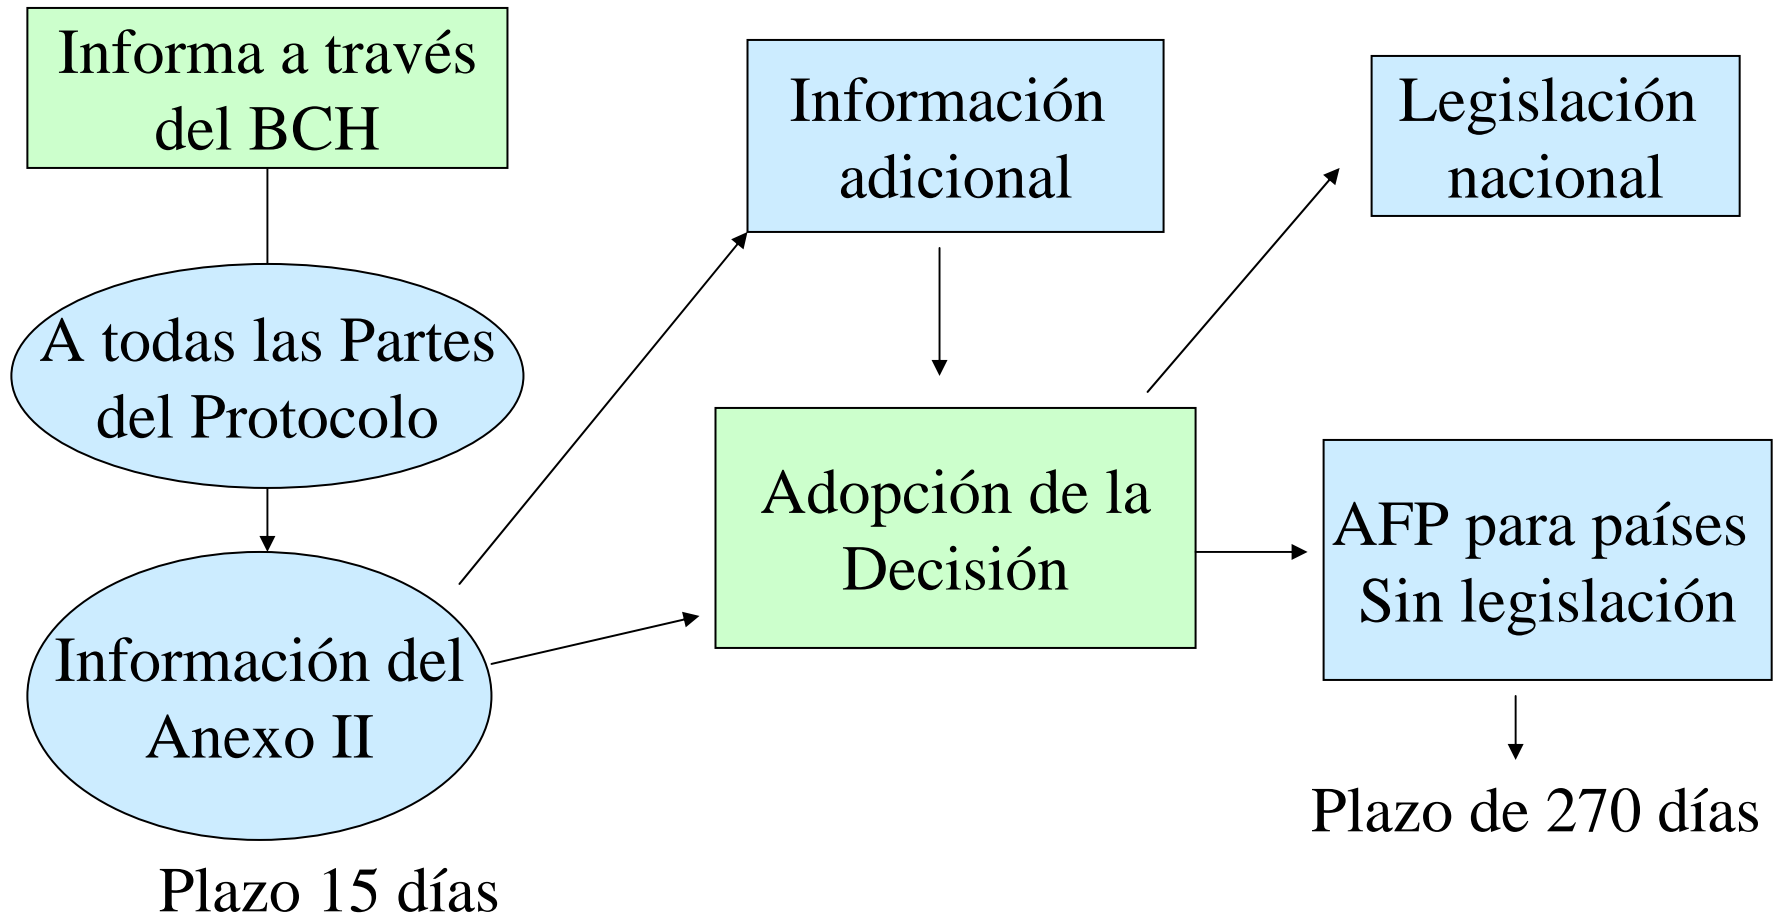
Informa a través del BCH

A todas las Partes del Protocolo

Información del Anexo II

Plazo 15 días

Información adicional

Adopción de la Decisión

Legislación nacional

AFP para países Sin legislación

Plazo de 270 días